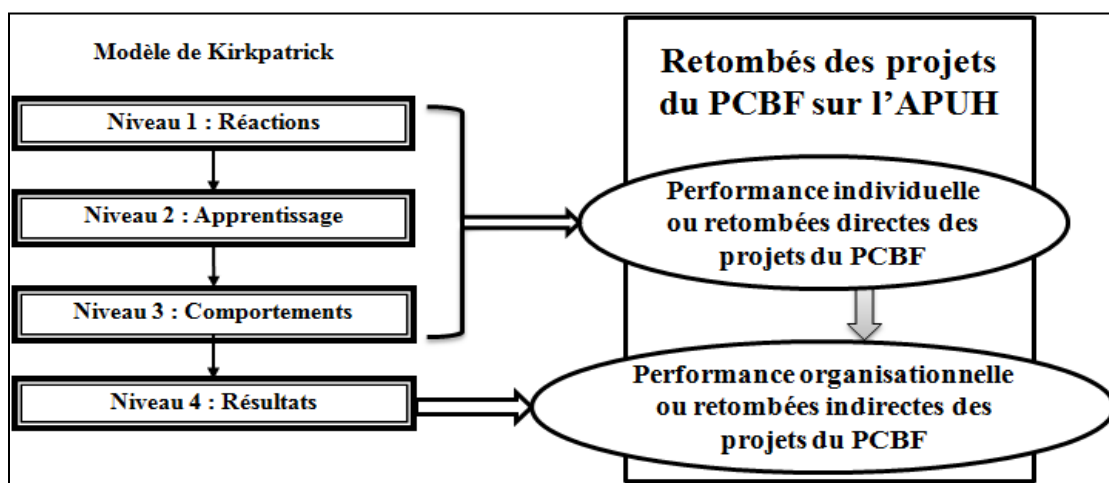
Modèle de Kirkpatrick

Niveau 1 : Réactions

Niveau 2 : Apprentissage

Niveau 3 : Comportements

Niveau 4 : Résultats

Retombés des projets du PCBF sur l'APUH

Performance individuelle ou retombées directes des projets du PCBF

Performance organisationnelle ou retombées indirectes des projets du PCBF